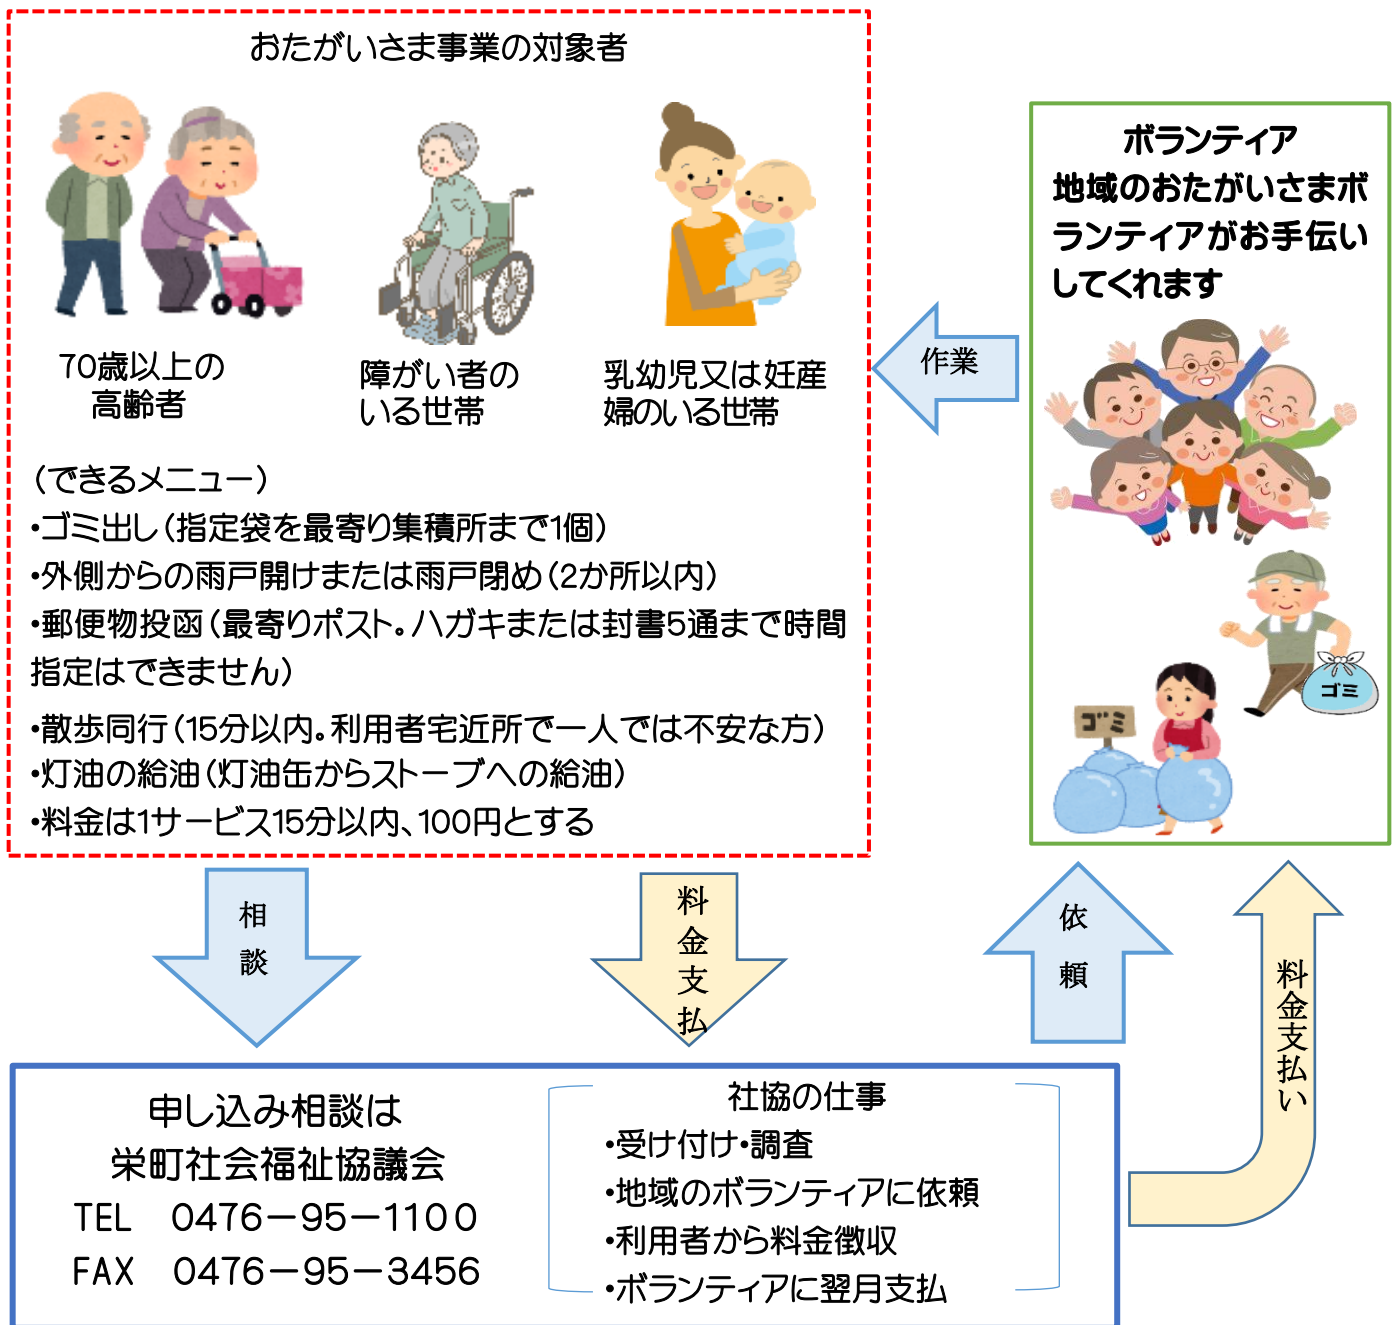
おたがいさま事業の対象者

70歳以上の高齢者

障がい者のいる世帯

乳幼児又は妊産婦のいる世帯

（できるメニュー）
•ゴミ出し（指定袋を最寄り集積所まで1個）
•外側からの雨戸開けまたは雨戸閉め（2か所以内）
•郵便物投函（最寄りポスト。ハガキまたは封書5通まで時間指定はできません）
•散歩同行（15分以内。利用者宅近所で一人では不安な方）
•灯油の給油（灯油缶からストーブへの給油）
•料金は1サービス15分以内、100円とする

ボランティア
地域のおたがいさまボランティアがお手伝いしてくれます

作業

ゴミ

ゴミ

相談

料金支払

依頼

料金支払い

申し込み相談は
栄町社会福祉協議会
TEL　0476−95−1100
FAX　0476−95−3456

社協の仕事
•受け付け•調査
•地域のボランティアに依頼
•利用者から料金徴収
•ボランティアに翌月支払